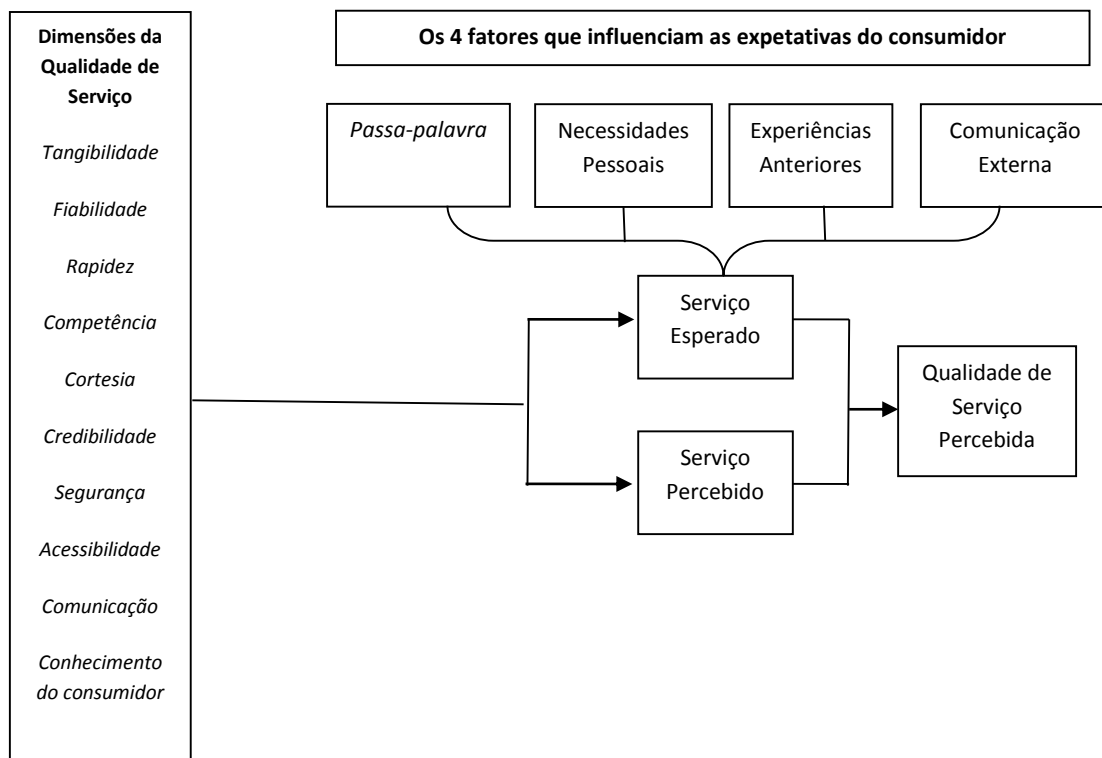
Dimensões da Qualidade de Serviço

Tangibilidade

Fiabilidade

Rapidez

Competência

Cortesia

Credibilidade

Segurança

Acessibilidade

Comunicação

Conhecimento do consumidor

Os 4 fatores que influenciam as expetativas do consumidor

Passa-palavra

Necessidades Pessoais

Experiências Anteriores

Comunicação Externa

Serviço Esperado

Serviço Percebido

Qualidade de Serviço Percebida